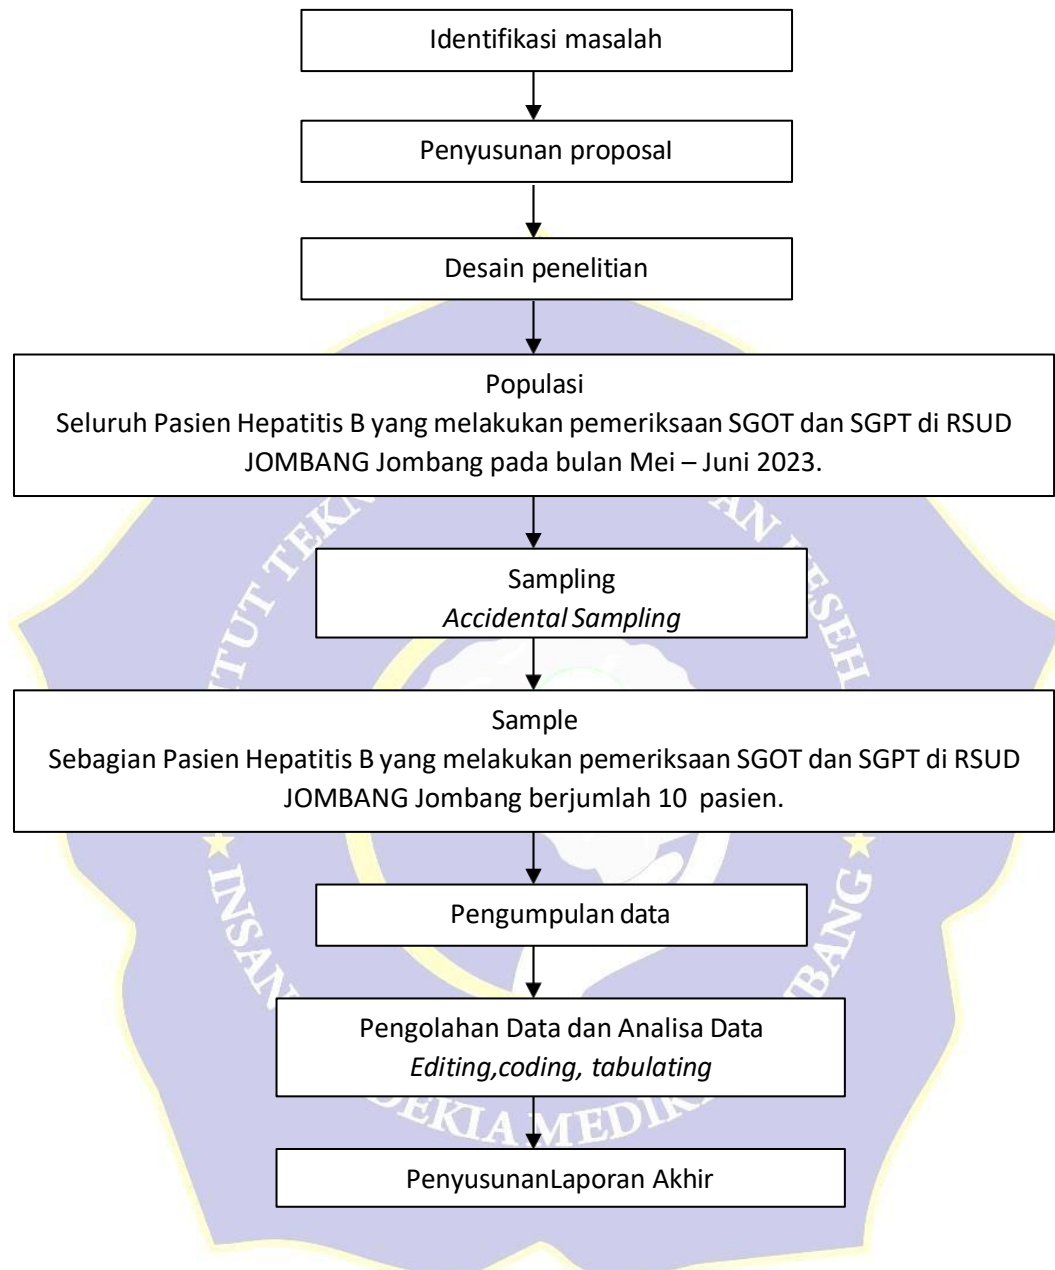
Identifikasi masalah

Penyusunan proposal

Desain penelitian

Populasi
Seluruh Pasien Hepatitis B yang melakukan pemeriksaan SGOT dan SGPT di RSUD JOMBANG Jombang pada bulan Mei – Juni 2023.

Sampling
*Accidental Sampling*

Sample
Sebagian Pasien Hepatitis B yang melakukan pemeriksaan SGOT dan SGPT di RSUD JOMBANG Jombang berjumlah 10 pasien.

Pengumpulan data

Pengolahan Data dan Analisa Data
*Editing,coding, tabulating*

PenyusunanLaporan Akhir